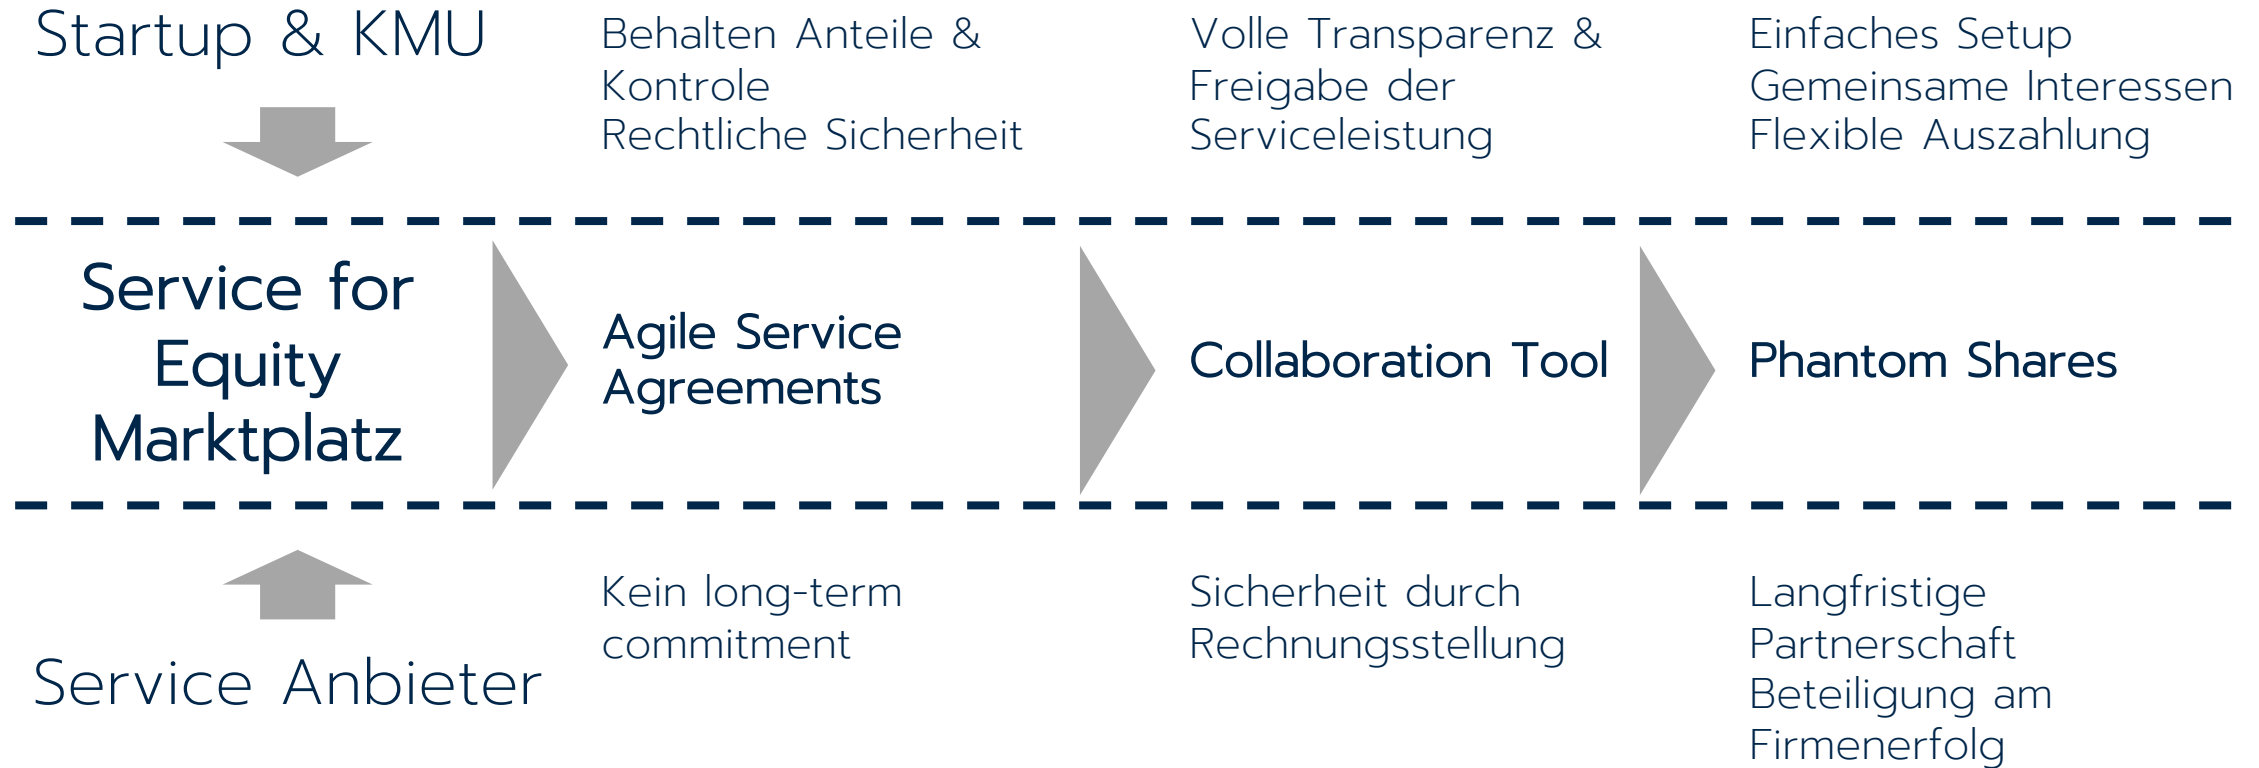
Startup & KMU

Behalten Anteile & Kontrole
Rechtliche Sicherheit

Volle Transparenz & Freigabe der Serviceleistung

Einfaches Setup
Gemeinsame Interessen
Flexible Auszahlung

Service for Equity Marktplatz

Agile Service Agreements

Collaboration Tool

Phantom Shares

Service Anbieter

Kein long-term commitment

Sicherheit durch Rechnungsstellung

Langfristige Partnerschaft
Beteiligung am Firmenerfolg